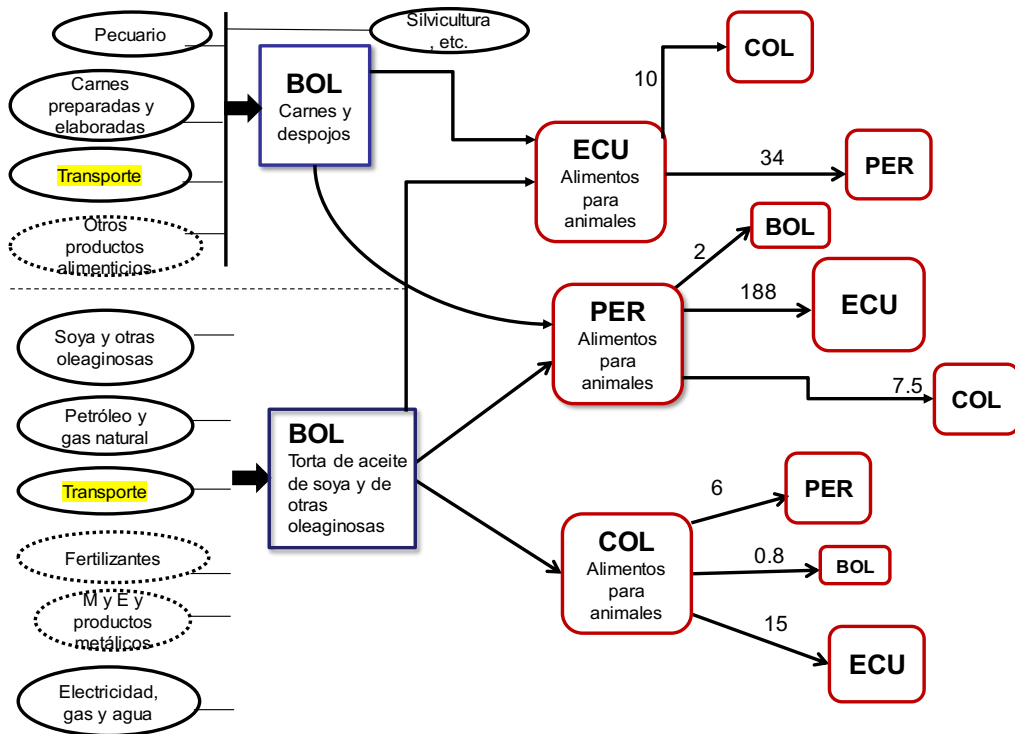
Pecuario

Silvicultura , etc.

Carnes preparadas y elaboradas

Transporte

Otros productos alimenticios

BOL
Carnes y despojos

COL

10

ECU
Alimentos para animales

34

PER

BOL

2

188

PER
Alimentos para animales

ECU

7.5

COL

Soya y otras oleaginosas

Petróleo y gas natural

Transporte

Fertilizantes

M y E y productos metálicos

Electricidad, gas y agua

BOL
Torta de aceite de soya y de otras oleaginosas

6

PER

COL
Alimentos para animales

0.8

BOL

15

ECU